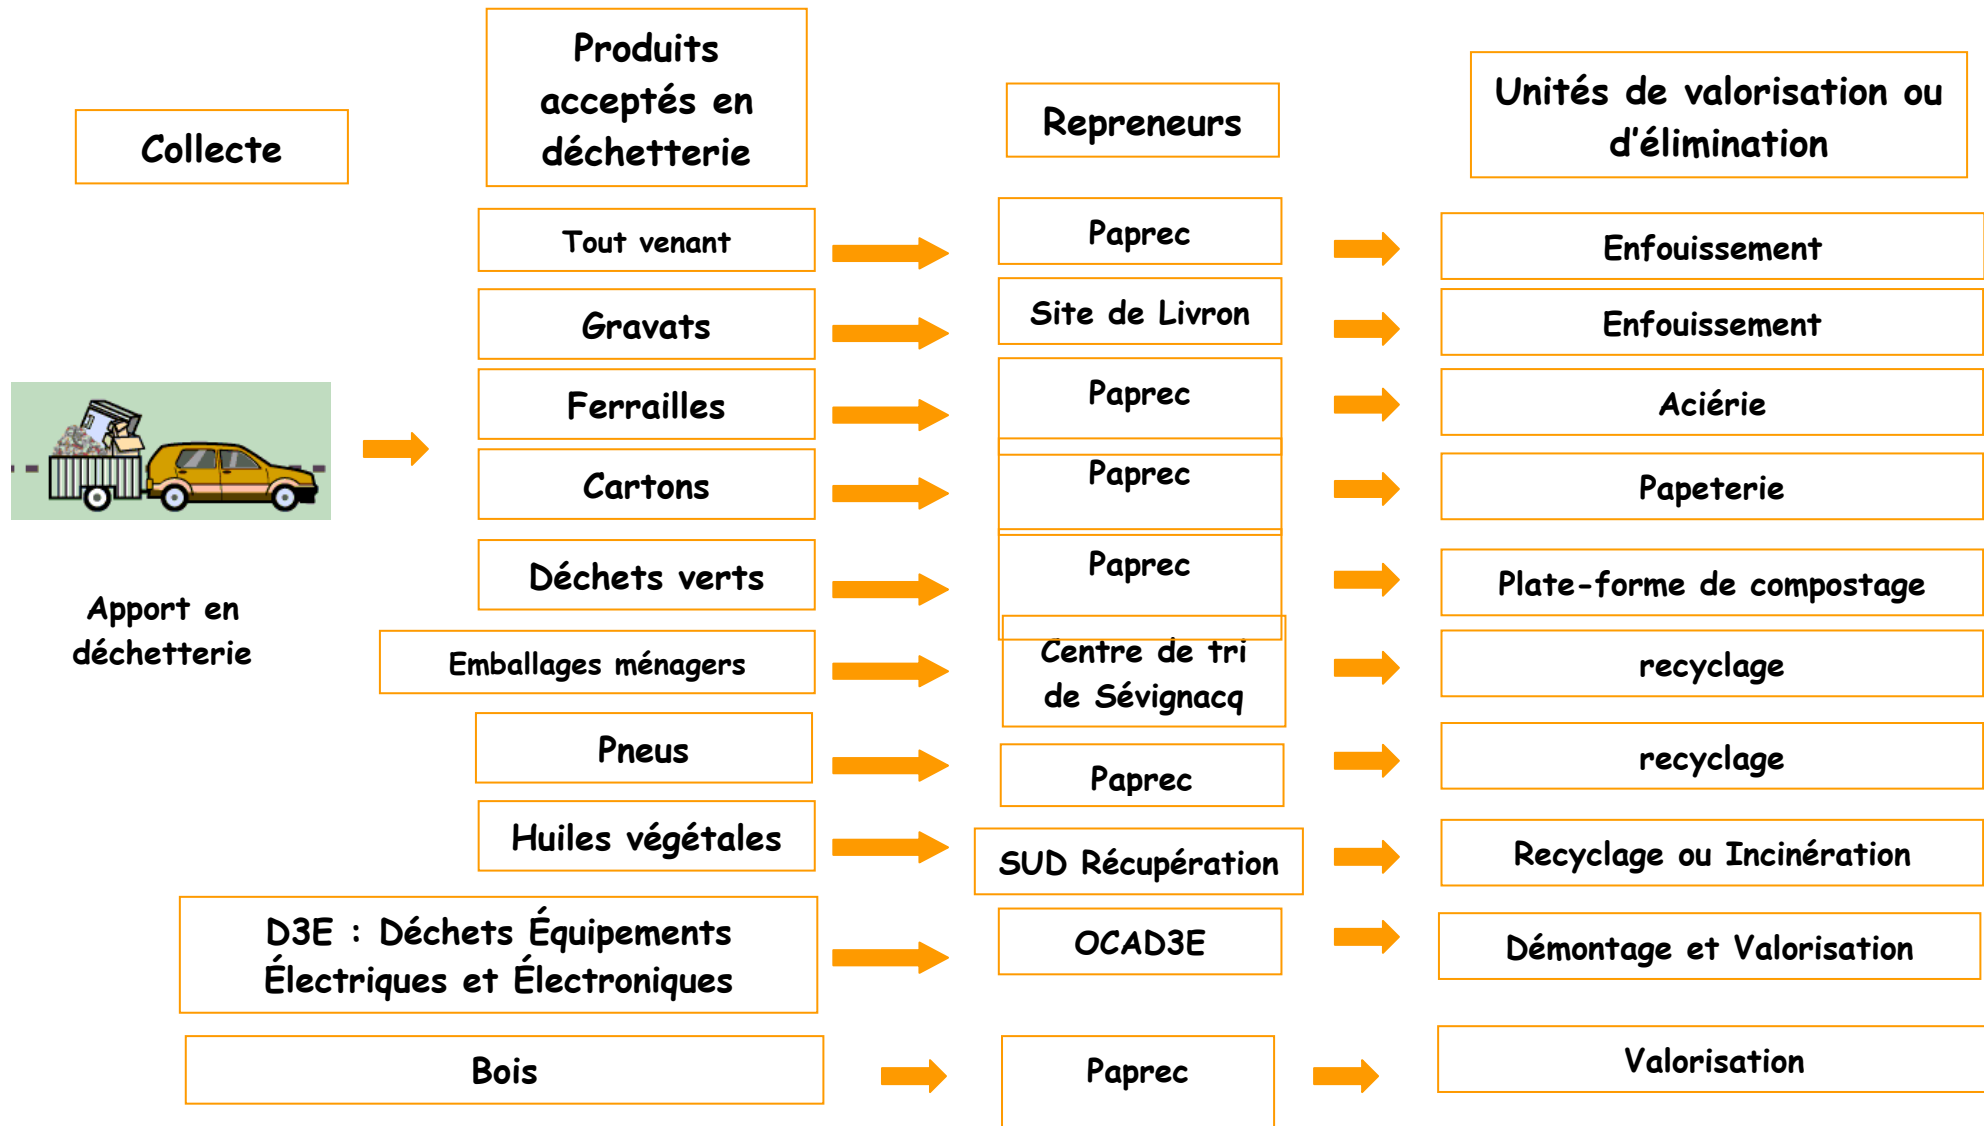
Collecte

Produits acceptés en déchetterie

Repreneurs

Unités de valorisation ou d'élimination

Apport en déchetterie

| Produits acceptés en déchetterie | Repreneurs | Unités de valorisation ou d'élimination |
|---|---|---|
| Tout venant | Paprec | Enfouissement |
| Gravats | Site de Livron | Enfouissement |
| Ferrailles | Paprec | Aciérie |
| Cartons | Paprec | Papeterie |
| Déchets verts | Paprec | Plate-forme de compostage |
| Emballages ménagers | Centre de tri de Sévignacq | recyclage |
| Pneus | Paprec | recyclage |
| Huiles végétales | SUD Récupération | Recyclage ou Incinération |
| D3E : Déchets Équipements Électriques et Électroniques | OCAD3E | Démontage et Valorisation |
| Bois | Paprec | Valorisation |